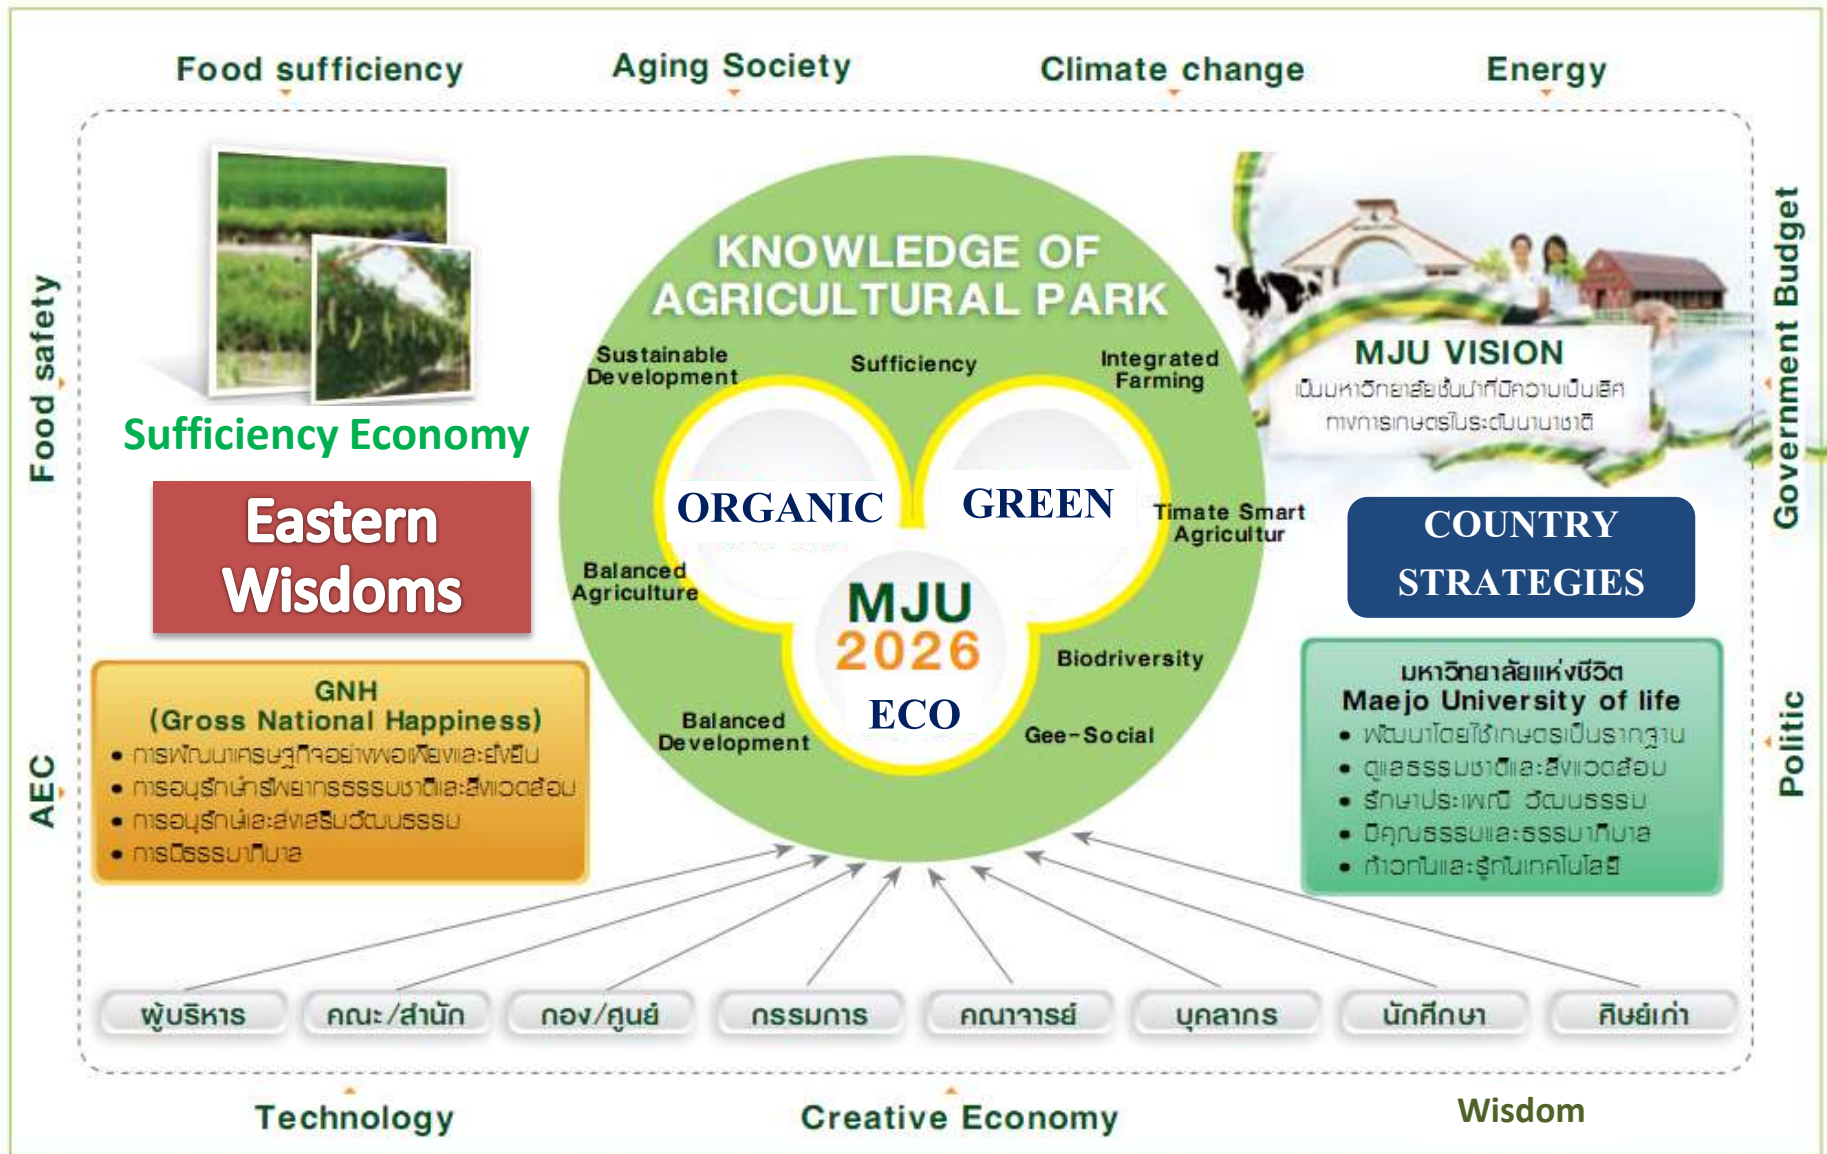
Food sufficiency
Aging Society
Climate change
Energy

Food safety

Sufficiency Economy

Eastern Wisdoms

GNH
(Gross National Happiness)
• การพัฒนาเศรษฐกิจอย่างพอเพียงและยั่งยืน
• การอนุรักษ์ทรัพยากรธรรมชาติและสิ่งแวดล้อม
• การอนุรักษ์และส่งเสริมวัฒนธรรม
• การมีธรรมาภิบาล

AEC

KNOWLEDGE OF AGRICULTURAL PARK

Sustainable Development
Sufficiency
Integrated Farming
ORGANIC
GREEN
Timate Smart Agricultur
Balanced Agriculture
MJU 2026
ECO
Biodriversity
Balanced Development
Gee-Social

MJU VISION
เป็นมหาวิทยาลัยชั้นนำที่มีความเป็นเลิศทางการเกษตรในระดับนานาชาติ

COUNTRY STRATEGIES

มหาวิทยาลัยแห่งชีวิต
Maejo University of life
• พัฒนาโดยใช้เกษตรเป็นรากฐาน
• ดูแลธรรมชาติและสิ่งแวดล้อม
• รักษาประเพณี วัฒนธรรม
• มีคุณธรรมและธรรมาภิบาล
• ก้าวทันและรู้ทันเทคโนโลยี

Government Budget

Politic

ผู้บริหาร
คณะ/สำนัก
กอง/ศูนย์
กรรมการ
คณาจารย์
บุคลากร
นักศึกษา
ศิษย์เก่า

Technology
Creative Economy
Wisdom